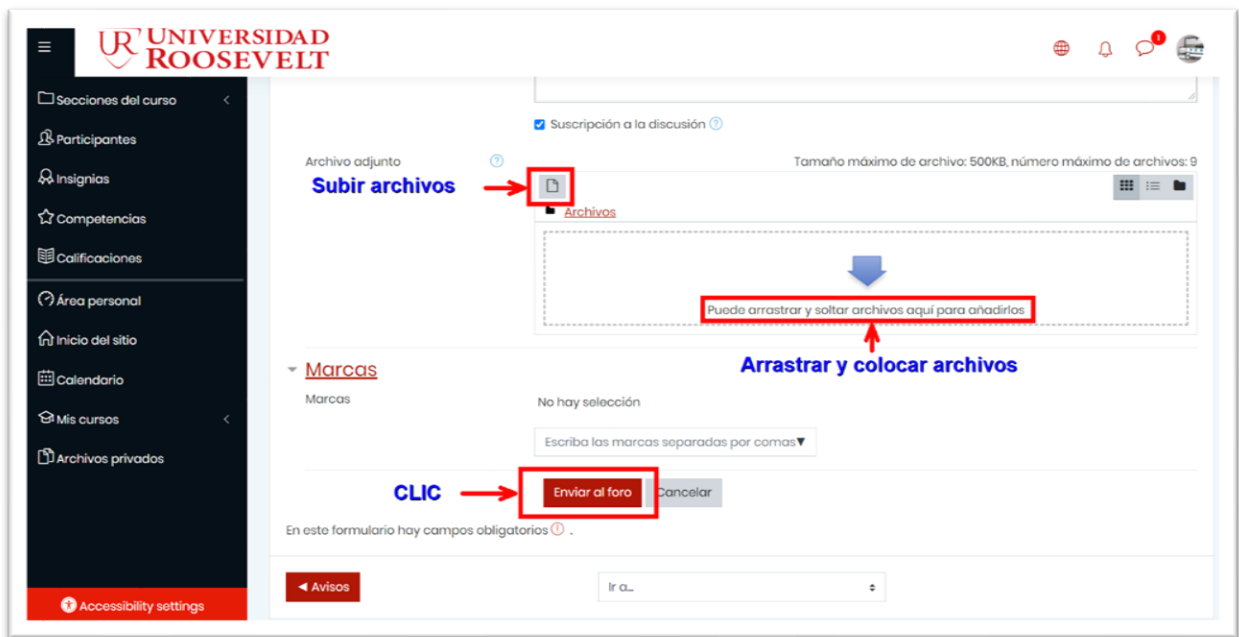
UR UNIVERSIDAD ROOSEVELT

1

Secciones del curso

Participantes

Insignias

Competencias

Calificaciones

Área personal

Inicio del sitio

Calendario

Mis cursos

Archivos privados

Accessibility settings

Suscripción a la discusión

Archivo adjunto

Tamaño máximo de archivo: 500KB, número máximo de archivos: 9

Subir archivos

Archivos

Puede arrastrar y soltar archivos aquí para añadirlos

Arrastrar y colocar archivos

Marcas

Marcas

No hay selección

Escriba las marcas separadas por comas

CLIC

Enviar al foro

Cancelar

En este formulario hay campos obligatorios .

◄ Avisos

Ir a...